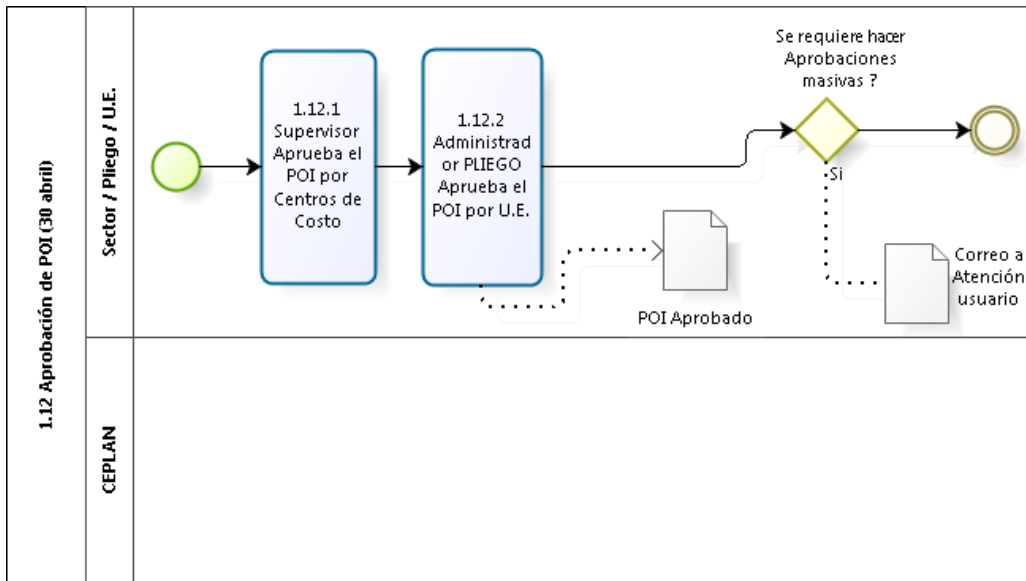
1.12 Aprobación de POI (30 abril)

Sector / Pliego / U.E.

1.12.1 Supervisor Aprueba el POI por Centros de Costo

1.12.2 Administrad or PLIEGO Aprueba el POI por U.E.

Se requiere hacer Aprobaciones masivas ?

Si

POI Aprobado

Correo a Atención usuario

CEPLAN